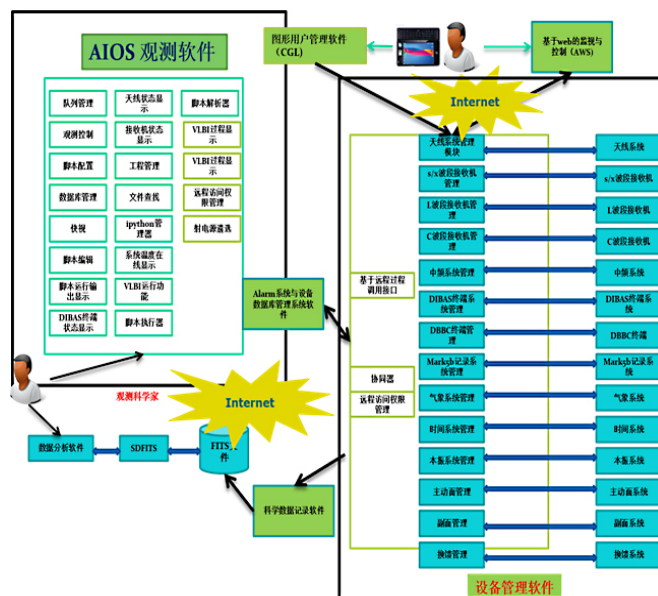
AIOS 观测软件

队列管理
天线状态显示
脚本解析器
观测控制
接收机状态显示
VLBI过程显示
脚本配置
工程管理
VLBI过程显示
数据库管理
文件查找
远程访问权限管理
快视
ipython管理器
射电源遴选
脚本编辑
系统温度在线显示
脚本运行输出显示
VLBI运行功能
DIBAS终端状态显示
脚本执行器

图形用户管理软件（CGL）
基于web的监视与控制（AWS）
Internet

Alarm系统与设备数据库管理系统软件
基于远程过程调用接口
协调器
远程访问权限管理

天线系统管理模块
s/x波段接收机管理
L波段接收机管理
C波段接收机管理
中频系统管理
DIBAS终端系统管理
DBBC终端管理
Markvb记录系统管理
气象系统管理
时间系统管理
本振系统管理
主动面管理
副面管理
换馈管理

天线系统
s/x波段接收机
L波段接收机
C波段接收机
中频系统
DIBAS终端系统
DBBC终端
Markvb记录系统
气象系统
时间系统
本振系统
主动面系统
副面系统
换馈系统

观测科学家
Internet
数据分析软件
SDFITS
FITS文件
科学数据记录软件
设备管理软件